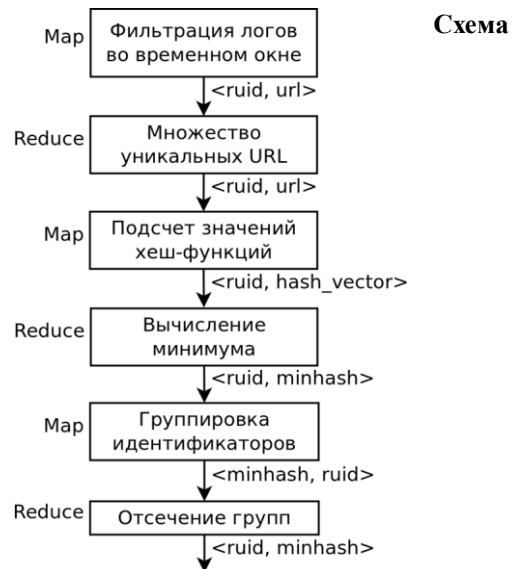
Map
Фильтрация логов во временном окне

Схема

<ruid, url>

Reduce
Множество уникальных URL

<ruid, url>

Map
Подсчет значений хеш-функций

<ruid, hash_vector>

Reduce
Вычисление минимума

<ruid, minhash>

Map
Группировка идентификаторов

<minhash, ruid>

Reduce
Отсечение групп

<ruid, minhash>